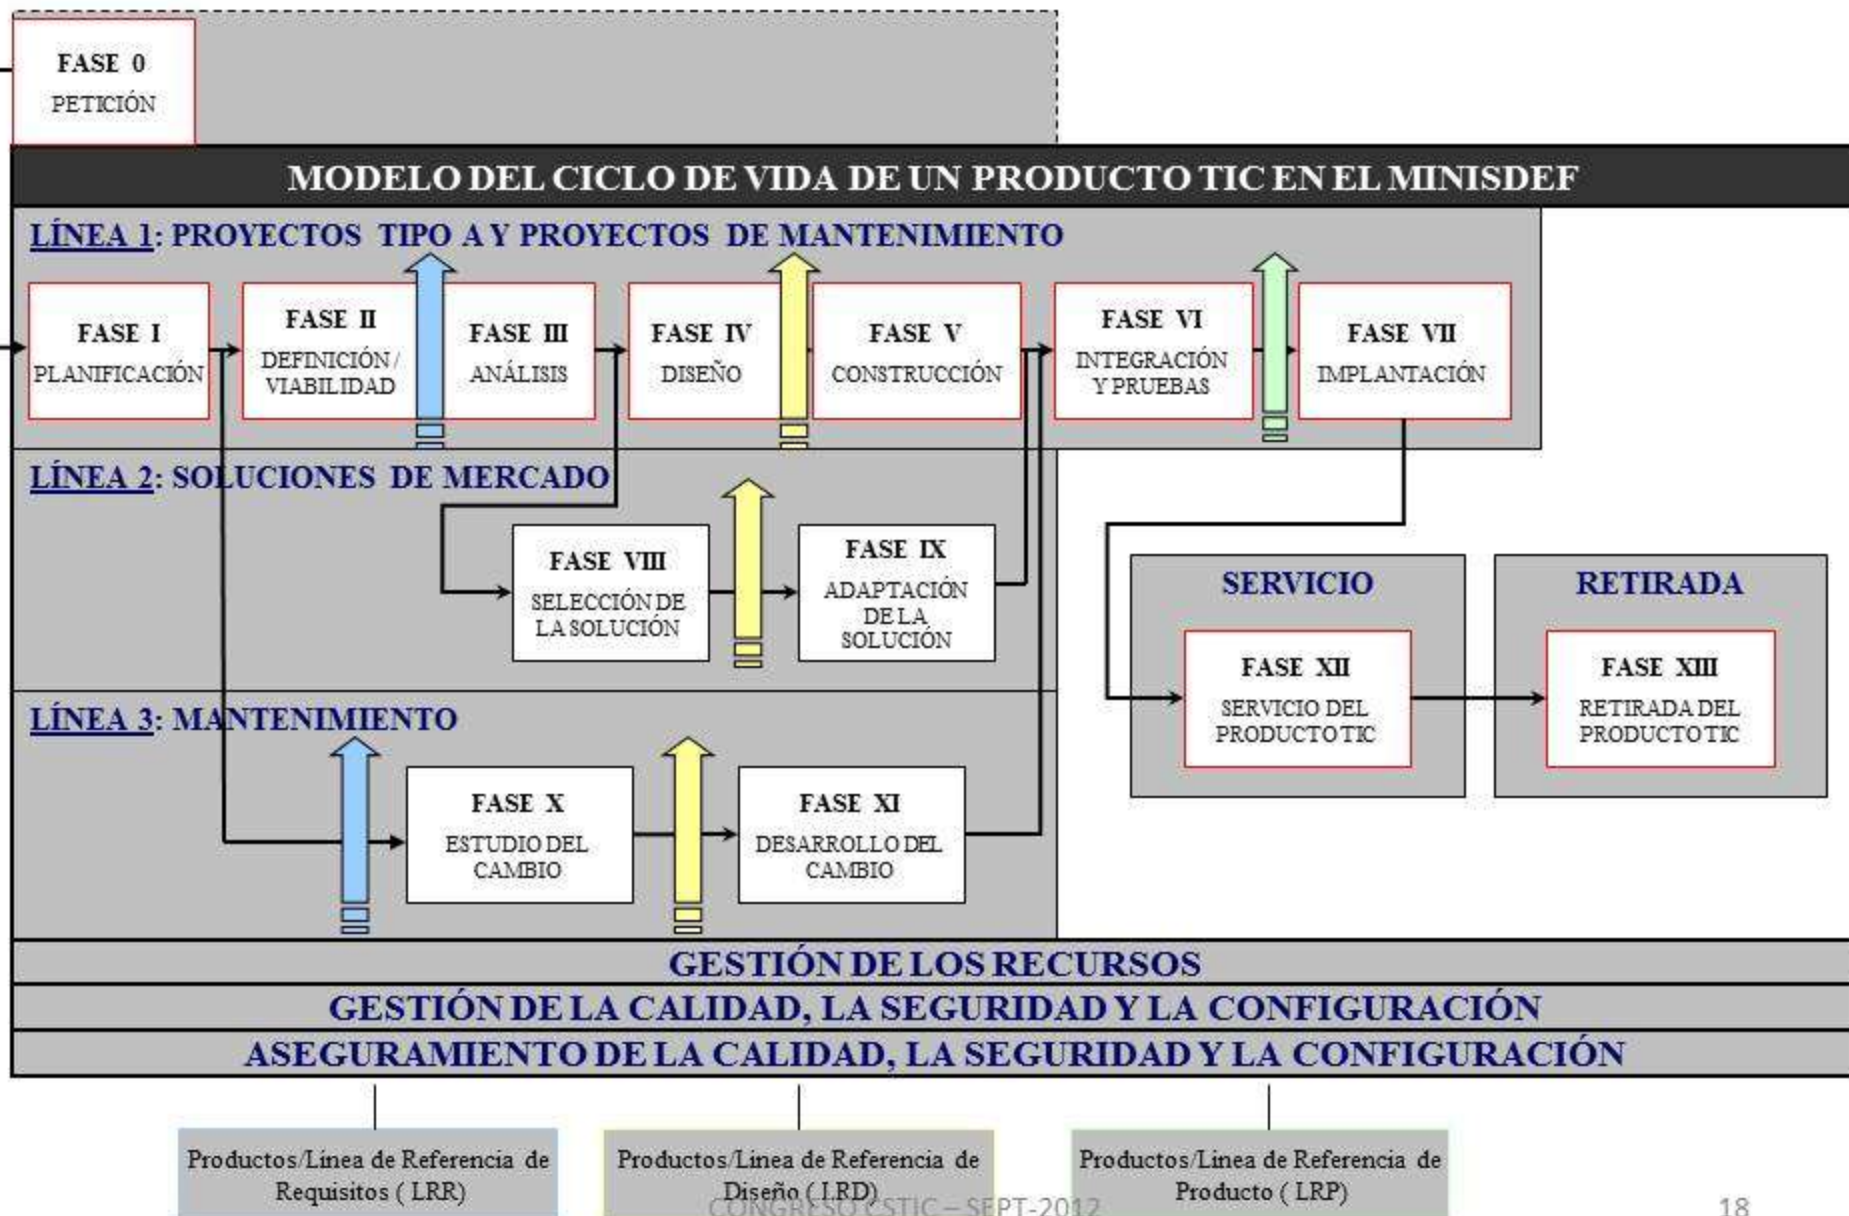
FASE 0
PETICIÓN

MODELO DEL CICLO DE VIDA DE UN PRODUCTO TIC EN EL MINISDEF

LÍNEA 1: PROYECTOS TIPO A Y PROYECTOS DE MANTENIMIENTO

FASE I
PLANIFICACIÓN

FASE II
DEFINICIÓN / VIABILIDAD

FASE III
ANÁLISIS

FASE IV
DISEÑO

FASE V
CONSTRUCCIÓN

FASE VI
INTEGRACIÓN Y PRUEBAS

FASE VII
IMPLANTACIÓN

LÍNEA 2: SOLUCIONES DE MERCADO

FASE VIII
SELECCIÓN DE LA SOLUCIÓN

FASE IX
ADAPTACIÓN DE LA SOLUCIÓN

SERVICIO

FASE XII
SERVICIO DEL PRODUCTO TIC

RETIRADA

FASE XIII
RETIRADA DEL PRODUCTO TIC

LÍNEA 3: MANTENIMIENTO

FASE X
ESTUDIO DEL CAMBIO

FASE XI
DESARROLLO DEL CAMBIO

GESTIÓN DE LOS RECURSOS
GESTIÓN DE LA CALIDAD, LA SEGURIDAD Y LA CONFIGURACIÓN
ASEGURAMIENTO DE LA CALIDAD, LA SEGURIDAD Y LA CONFIGURACIÓN

Productos/Línea de Referencia de Requisitos ( LRR)

Productos/Línea de Referencia de Diseño ( LRD)

Productos/Línea de Referencia de Producto ( LRP)

CONGRESO CSTIC – SEPT-2012

18